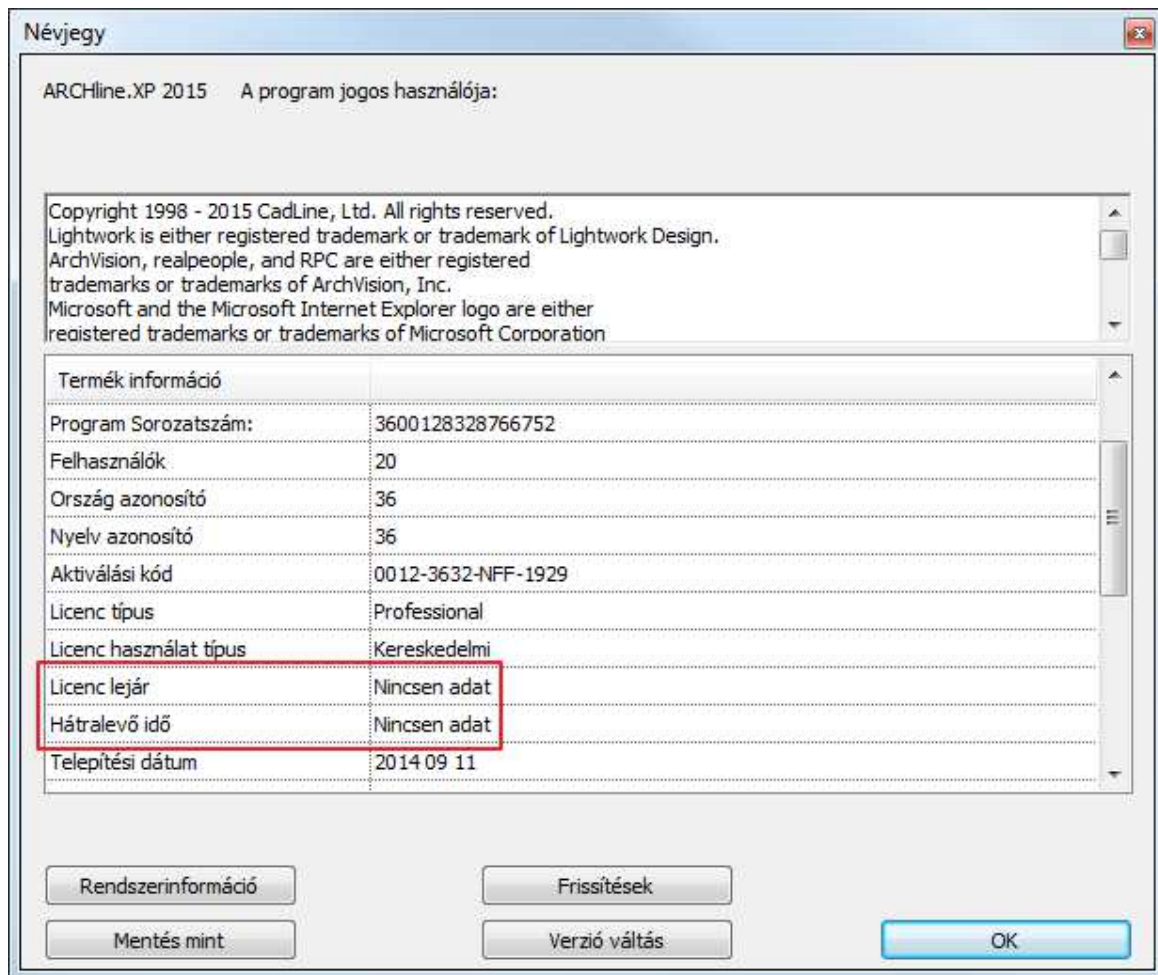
Névjegy

ARCHline.XP 2015 A program jogos használója:

Copyright 1998 - 2015 CadLine, Ltd. All rights reserved.
Lightwork is either registered trademark or trademark of Lightwork Design.
ArchVision, realpeople, and RPC are either registered trademarks or trademarks of ArchVision, Inc.
Microsoft and the Microsoft Internet Explorer logo are either registered trademarks or trademarks of Microsoft Corporation

| Termék információ | |
|---|---|
| Program Sorozatszám: | 3600128328766752 |
| Felhasználók | 20 |
| Ország azonosító | 36 |
| Nyelv azonosító | 36 |
| Aktiválási kód | 0012-3632-NFF-1929 |
| Licenc típus | Professional |
| Licenc használat típus | Kereskedelmi |
| Licenc lejár | Nincsen adat |
| Hátralevő idő | Nincsen adat |
| Telepítési dátum | 2014 09 11 |

Rendszerinformáció
Frissítések
Mentés mint
Verzió váltás
OK